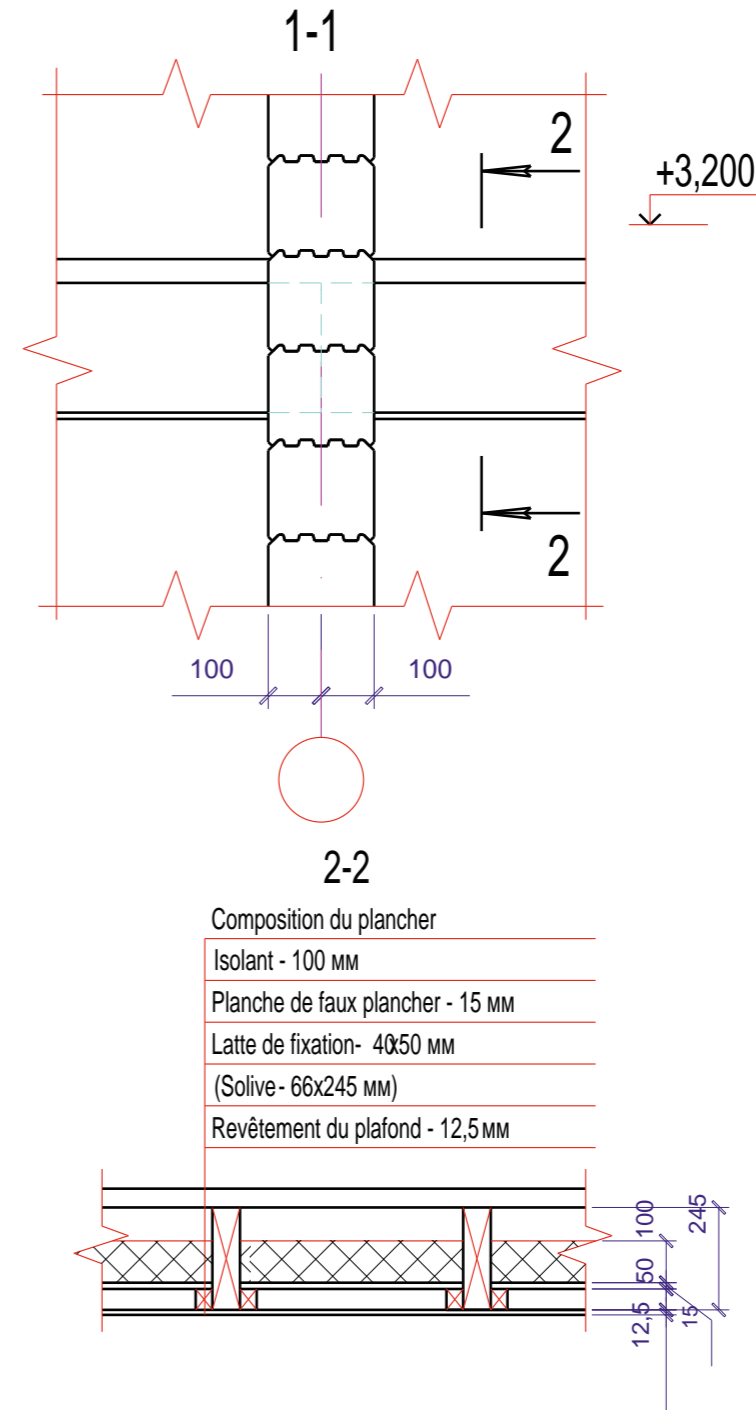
1-1

2

+3,200

2

100

100

2-2

Composition du plancher

Isolant - 100 мм

Planche de faux plancher - 15 мм

Latte de fixation- 40x50 мм

(Solive - 66x245 мм)

Revêtement du plafond - 12,5 мм

100

245

50

12,5

15